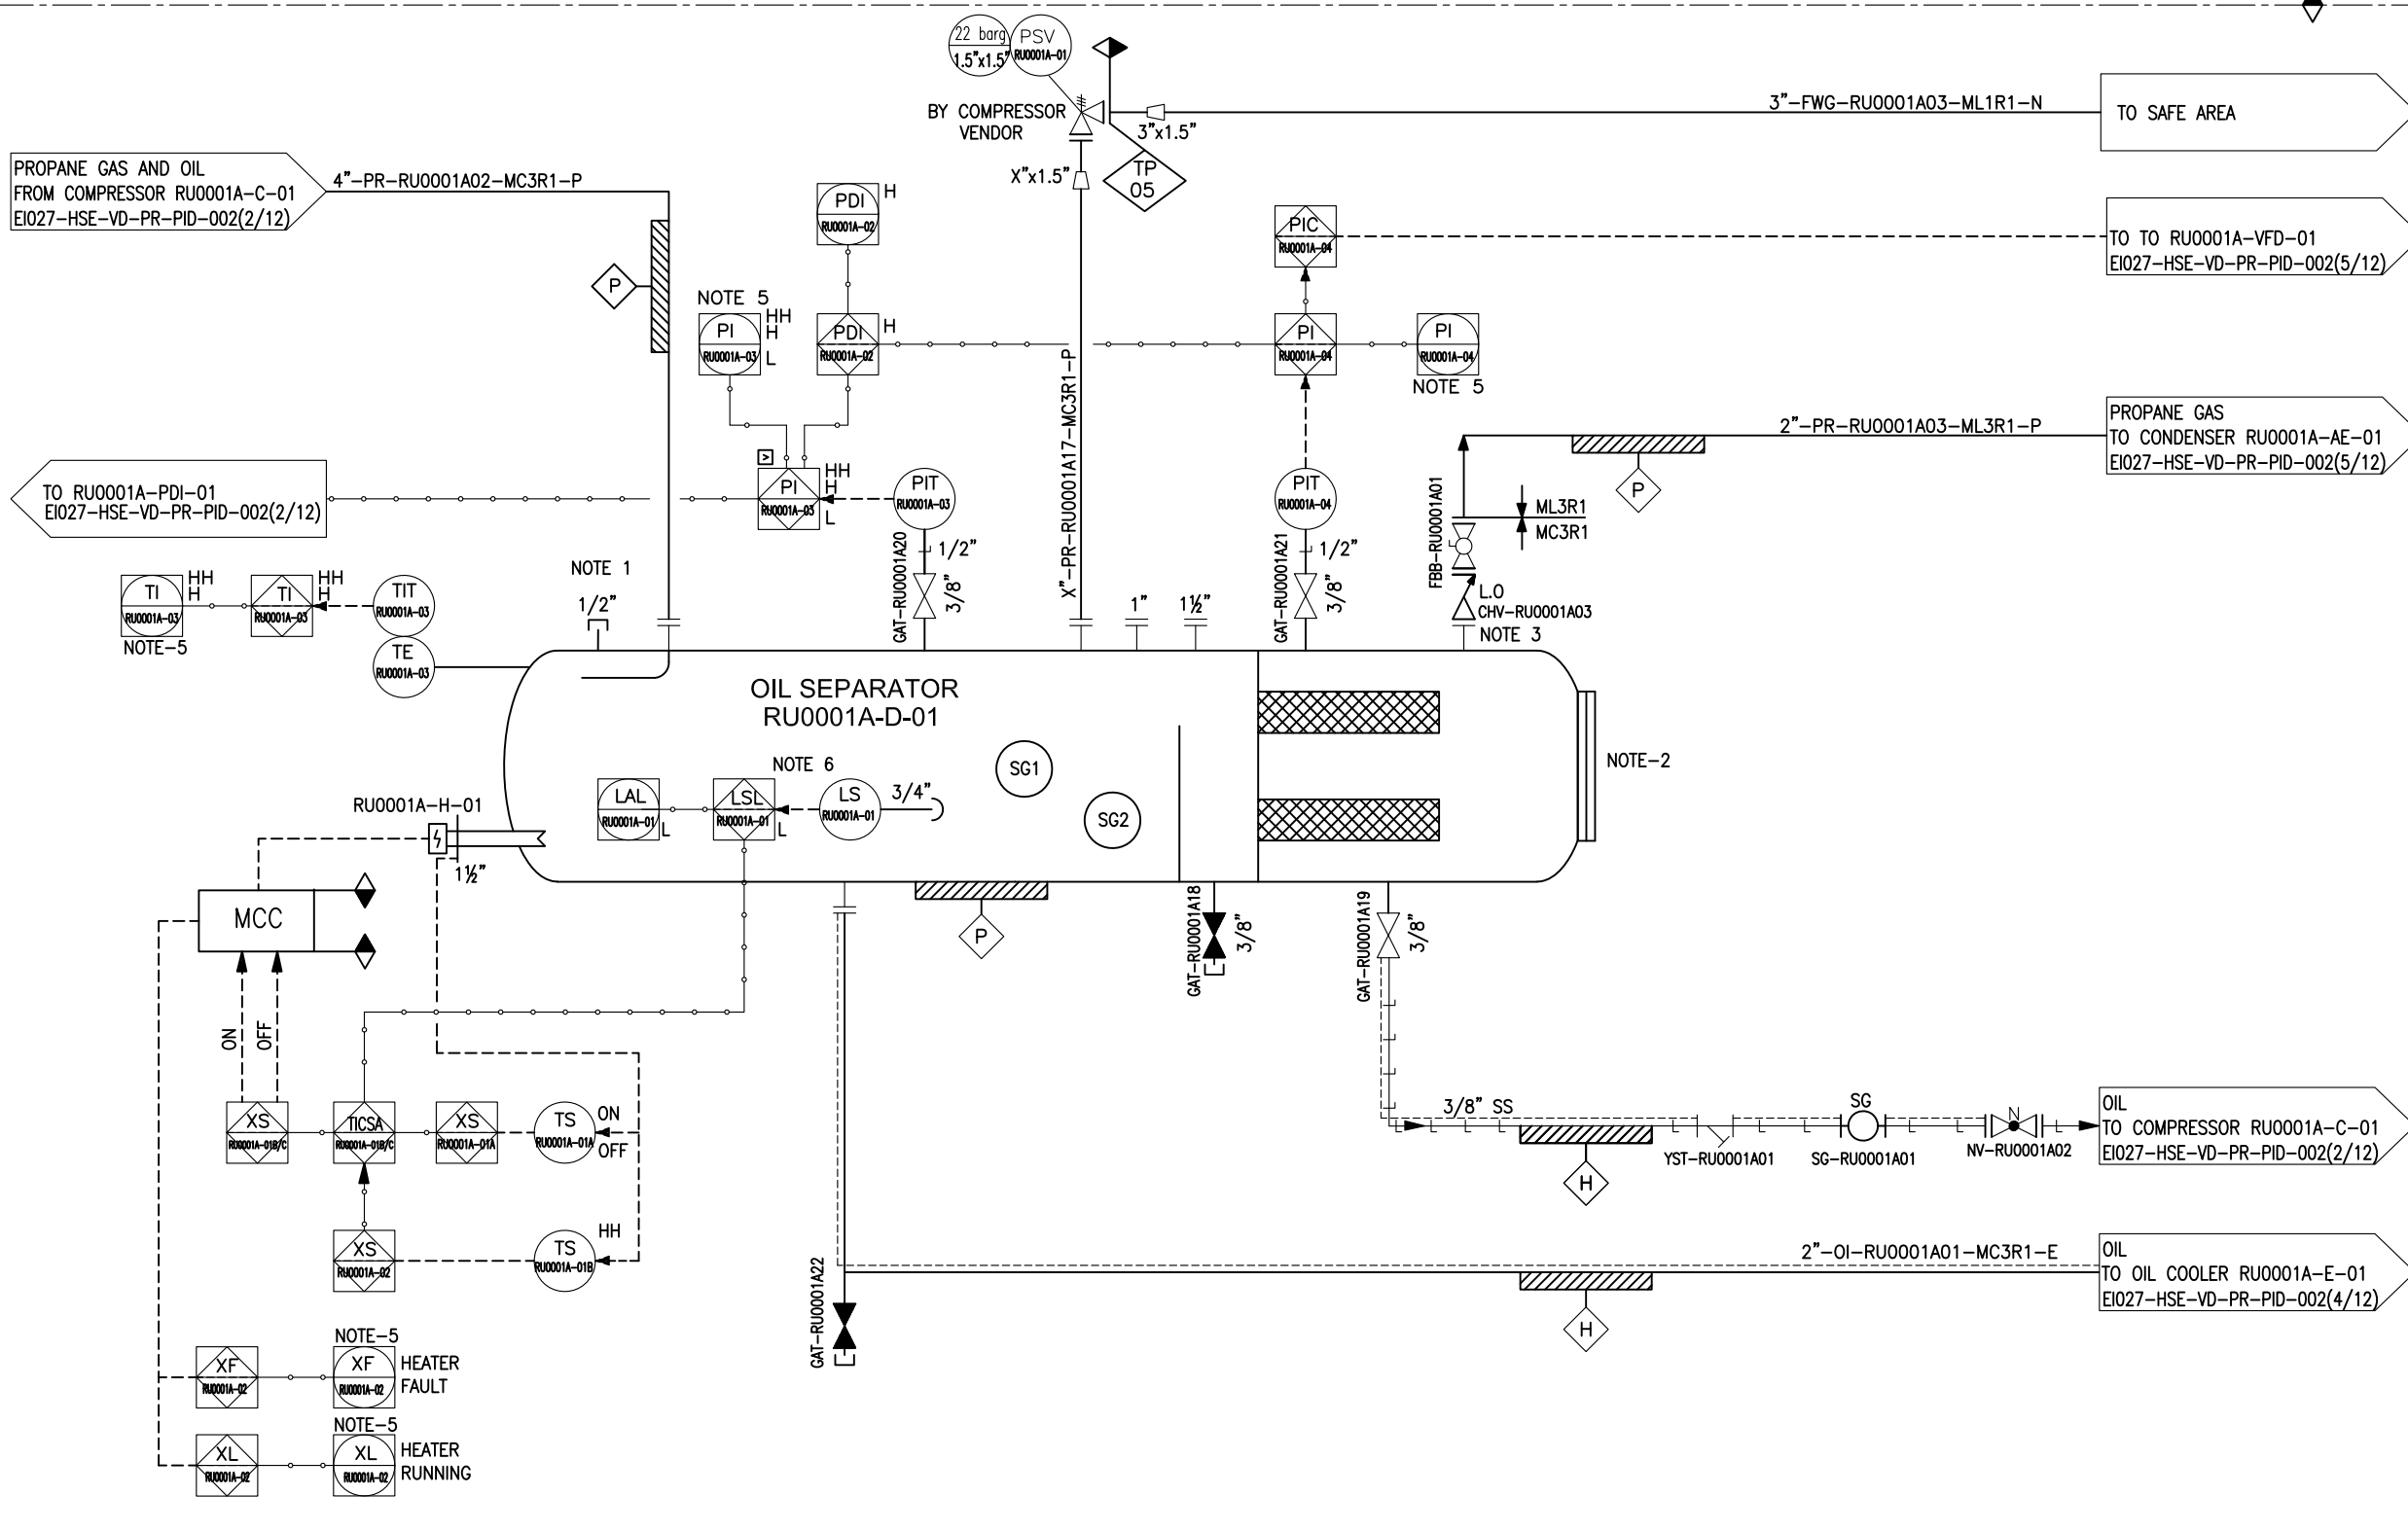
22 barg
1.5"x1.5"
PSV
RU0001A-01
BY COMPRESSOR VENDOR
3"x1.5"
3"-FWG-RU0001A03-ML1R1-N
TO SAFE AREA
X"x1.5"
TP 05
PROPANE GAS AND OIL FROM COMPRESSOR RU0001A-C-01 EI027-HSE-VD-PR-PID-002(2/12)
4"-PR-RU0001A02-MC3R1-P
PDI
RU0001A-02
H
PIC
RU0001A-04
TO TO RU0001A-VFD-01 EI027-HSE-VD-PR-PID-002(5/12)
P
NOTE 5
PI
RU0001A-03
HH
H
L
PDI
RU0001A-02
H
X"-PR-RU0001A17-MC3R1-P
PI
RU0001A-04
PI
RU0001A-04
NOTE 5
PROPANE GAS TO CONDENSER RU0001A-AE-01 EI027-HSE-VD-PR-PID-002(5/12)
2"-PR-RU0001A03-ML3R1-P
TO RU0001A-PDI-01 EI027-HSE-VD-PR-PID-002(2/12)
PI
RU0001A-03
HH
H
L
PIT
RU0001A-03
PIT
RU0001A-04
P
FBB-RU0001A01
ML3R1
MC3R1
1/2"
1/2"
GAT-RU0001A20
3/8"
GAT-RU0001A21
3/8"
L.O
CHV-RU0001A03
NOTE 3
TI
RU0001A-03
HH
H
TI
RU0001A-03
HH
H
TIT
RU0001A-03
NOTE-5
NOTE 1
1/2"
1"
1½"
TE
RU0001A-03
OIL SEPARATOR
RU0001A-D-01
NOTE 6
SG1
SG2
NOTE-2
LAL
RU0001A-01
L
LSL
RU0001A-01
L
LS
RU0001A-01
3/4"
RU0001A-H-01
1½"
MCC
P
GAT-RU0001A18
3/8"
GAT-RU0001A19
3/8"
ON
OFF
XS
RU0001A-01B/C
TICSA
RU0001A-01B/C
XS
RU0001A-01A
TS
RU0001A-01A
ON
OFF
3/8" SS
SG
OIL TO COMPRESSOR RU0001A-C-01 EI027-HSE-VD-PR-PID-002(2/12)
H
YST-RU0001A01
SG-RU0001A01
N
NV-RU0001A02
XS
RU0001A-02
TS
RU0001A-01B
HH
GAT-RU0001A22
2"-OI-RU0001A01-MC3R1-E
OIL TO OIL COOLER RU0001A-E-01 EI027-HSE-VD-PR-PID-002(4/12)
H
NOTE-5
XF
RU0001A-02
XF
RU0001A-02
HEATER FAULT
NOTE-5
XL
RU0001A-02
XL
RU0001A-02
HEATER RUNNING